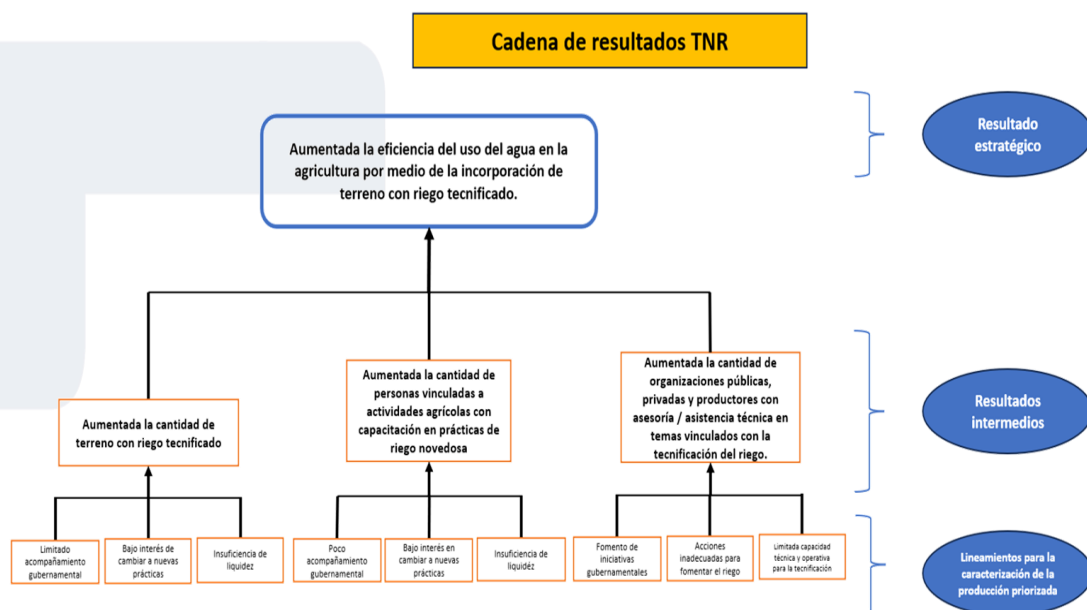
Cadena de resultados TNR

Aumentada la eficiencia del uso del agua en la agricultura por medio de la incorporación de terreno con riego tecnificado.

Resultado estratégico

Aumentada la cantidad de terreno con riego tecnificado

Aumentada la cantidad de personas vinculadas a actividades agrícolas con capacitación en prácticas de riego novedosa

Aumentada la cantidad de organizaciones públicas, privadas y productores con asesoría / asistencia técnica en temas vinculados con la tecnificación del riego.

Resultados intermedios

Limitado acompañamiento gubernamental

Bajo interés de cambiar a nuevas prácticas

Insuficiencia de liquidez

Poco acompañamiento gubernamental

Bajo interés en cambiar a nuevas prácticas

Insuficiencia de liquidéz

Fomento de iniciativas gubernamentales

Acciones inadecuadas para fomentar el riego

Limitada capacidad técnica y operativa para la tecnificación

Lineamientos para la caracterización de la producción priorizada